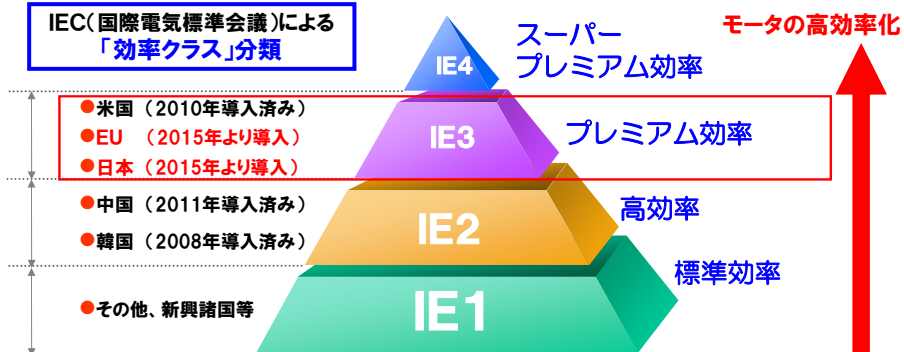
IEC(国際電気標準会議)による
「効率クラス」分類

IE4 スーパー プレミアム効率

モータの高効率化

●米国 (2010年導入済み)
●EU (2015年より導入)
●日本 (2015年より導入)

IE3 プレミアム効率

●中国 (2011年導入済み)
●韓国 (2008年導入済み)

IE2 高効率

●その他、新興諸国等

IE1 標準効率